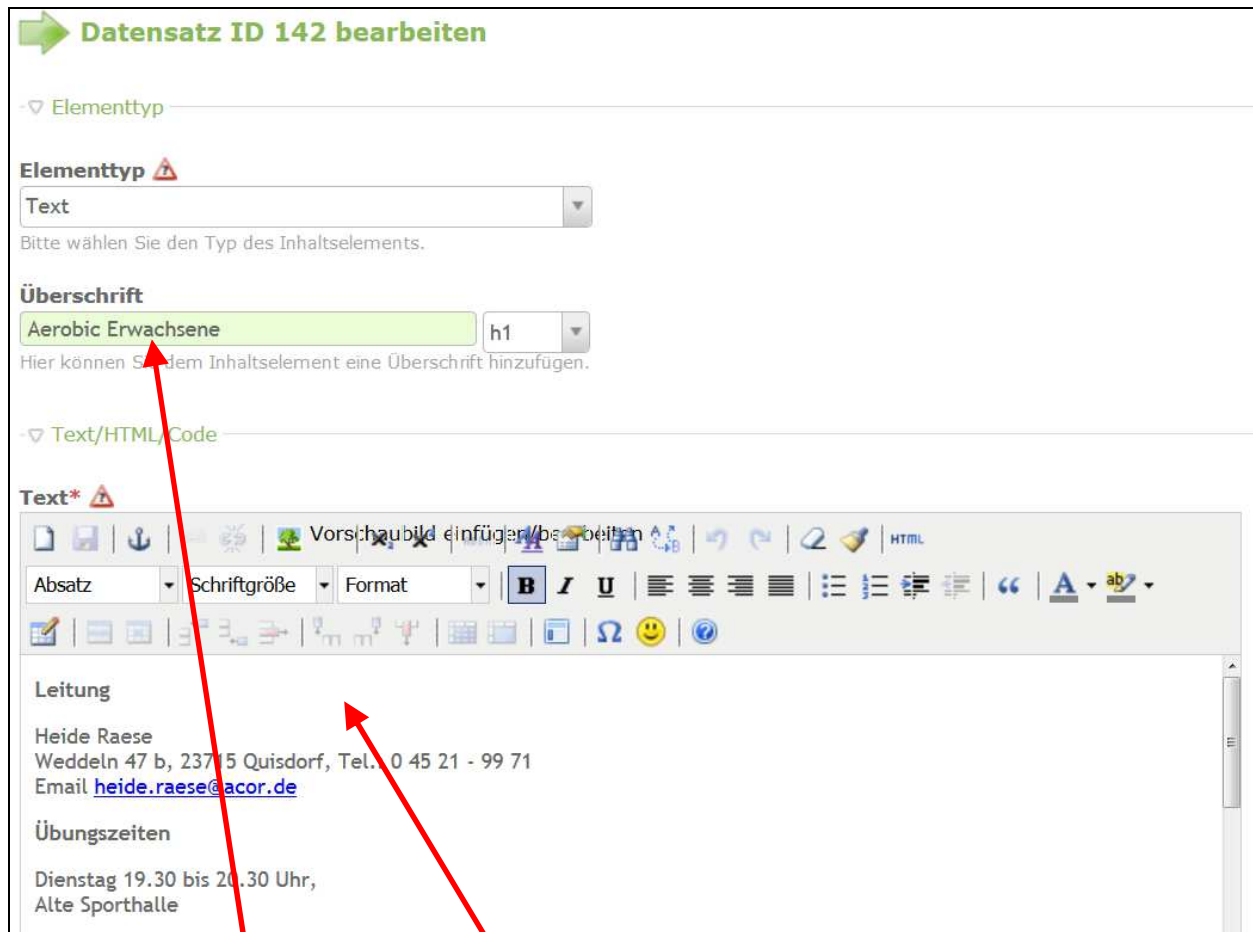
Datensatz ID 142 bearbeiten

Elementtyp

Elementtyp

Text

Bitte wählen Sie den Typ des Inhaltselements.

Überschrift

Aerobic Erwachsene

h1

Hier können S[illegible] dem Inhaltselement eine Überschrift hinzufügen.

Text/HTML/Code

Text*

Vorschaubild einfügen/bearbeiten

HTML

Absatz

Schriftgröße

Format

B I U

Leitung

Heide Raese
Weddeln 47 b, 237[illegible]5 Quisdorf, Tel.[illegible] 0 45 21 - 99 71
Email heide.raese@acor.de

Übungszeiten

Dienstag 19.30 bis 2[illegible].30 Uhr,
Alte Sporthalle